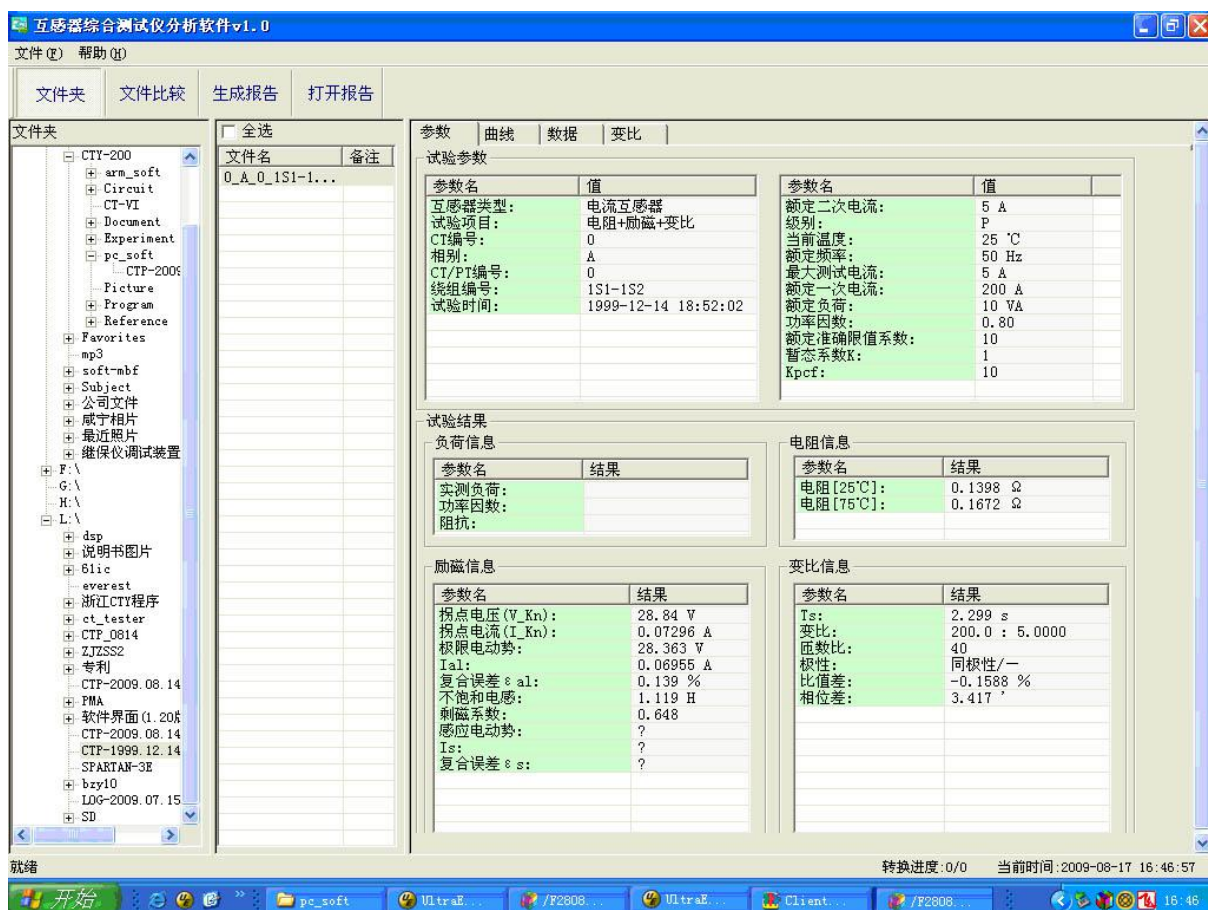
互感器综合测试仪分析软件v1.0

文件(F) 帮助(H)

文件夹 文件比较 生成报告 打开报告

文件夹

CTY-200
arm_soft
Circuit
CT-VI
Document
Experiment
pc_soft
CTP-2009
Picture
Program
Reference
Favorites
mp3
soft-mbf
Subject
公司文件
咸宁相片
最近照片
继保仪调试装置
F:\
G:\
H:\
L:\
dsp
说明书图片
61ic
everest
浙江CTY程序
ct_tester
CTP_0814
ZJZSS2
专利
CTP-2009.08.14
PMA
软件界面(1.20版
CTP-2009.08.14
CTP-1999.12.14
SPARTAN-3E
bzy10
LOG-2009.07.15
SD

全选

| 文件名 | 备注 |
|---|---|
| 0_A_0_1S1-1... | |

参数 曲线 数据 变比

试验参数

| 参数名 | 值 |
|---|---|
| 互感器类型: | 电流互感器 |
| 试验项目: | 电阻+励磁+变比 |
| CT编号: | 0 |
| 相别: | A |
| CT/PT编号: | 0 |
| 线组编号: | 1S1-1S2 |
| 试验时间: | 1999-12-14 18:52:02 |

| 参数名 | 值 |
|---|---|
| 额定二次电流: | 5 A |
| 级别: | P |
| 当前温度: | 25 ℃ |
| 额定频率: | 50 Hz |
| 最大测试电流: | 5 A |
| 额定一次电流: | 200 A |
| 额定负荷: | 10 VA |
| 功率因数: | 0.80 |
| 额定准确限值系数: | 10 |
| 暂态系数K: | 1 |
| Kpcf: | 10 |

试验结果

负荷信息

| 参数名 | 结果 |
|---|---|
| 实测负荷: | |
| 功率因数: | |
| 阻抗: | |

电阻信息

| 参数名 | 结果 |
|---|---|
| 电阻[25℃]: | 0.1398 Ω |
| 电阻[75℃]: | 0.1672 Ω |

励磁信息

| 参数名 | 结果 |
|---|---|
| 拐点电压(V_Kn): | 28.84 V |
| 拐点电流(I_Kn): | 0.07296 A |
| 极限电动势: | 28.363 V |
| Ial: | 0.06955 A |
| 复合误差 ε al: | 0.139 % |
| 不饱和电感: | 1.119 H |
| 剩磁系数: | 0.648 |
| 感应电动势: | ? |
| Is: | ? |
| 复合误差 ε s: | ? |

变比信息

| 参数名 | 结果 |
|---|---|
| Ts: | 2.299 s |
| 变比: | 200.0 : 5.0000 |
| 匝数比: | 40 |
| 极性: | 同极性/一 |
| 比值差: | -0.1588 % |
| 相位差: | 3.417 ' |

就绪 转换进度:0/0 当前时间:2009-08-17 16:46:57

开始 pc_soft UltraE... /F2808... UltraE... Client... /F2808... 16:46